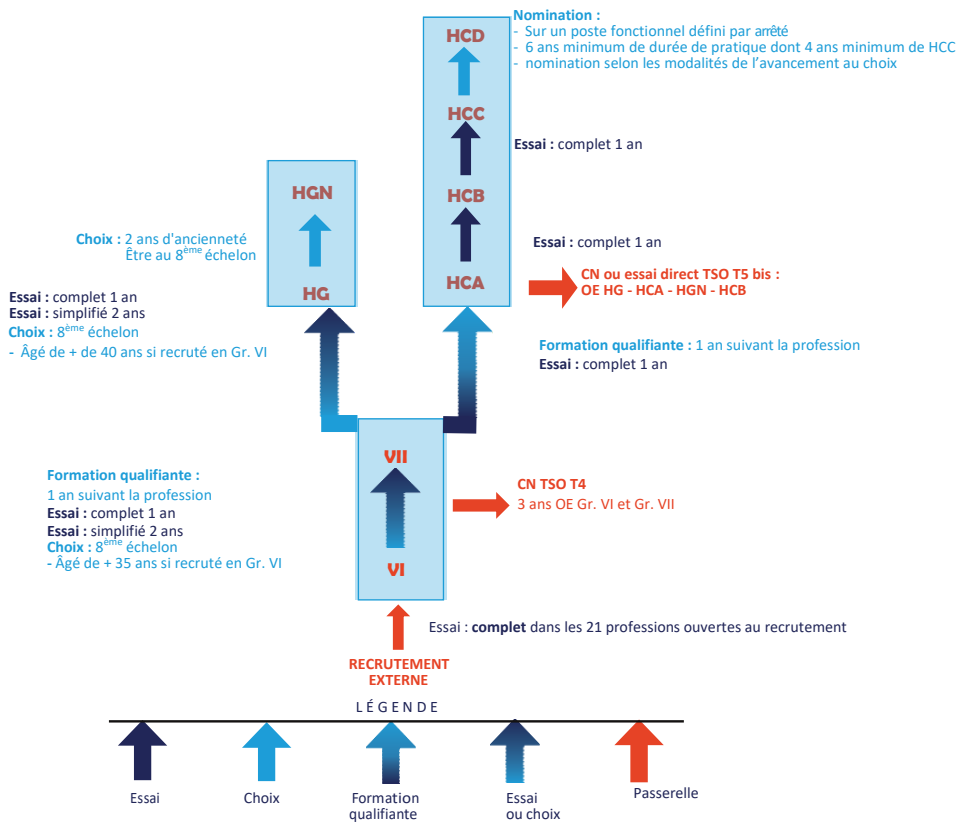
Nomination :
- Sur un poste fonctionnel défini par arrêté
- 6 ans minimum de durée de pratique dont 4 ans minimum de HCC
- nomination selon les modalités de l'avancement au choix

HCD

HCC

Essai : complet 1 an

HCB

Essai : complet 1 an

HCA

CN ou essai direct TSO T5 bis :
OE HG - HCA - HGN - HCB

HGN

HG

Choix : 2 ans d'ancienneté
Être au 8$^{ème}$ échelon

Essai : complet 1 an
Essai : simplifié 2 ans
Choix : 8$^{ème}$ échelon
- Âgé de + de 40 ans si recruté en Gr. VI

Formation qualifiante : 1 an suivant la profession
Essai : complet 1 an

VII

VI

Formation qualifiante :
1 an suivant la profession
Essai : complet 1 an
Essai : simplifié 2 ans
Choix : 8$^{ème}$ échelon
- Âgé de + 35 ans si recruté en Gr. VI

CN TSO T4
3 ans OE Gr. VI et Gr. VII

Essai : complet dans les 21 professions ouvertes au recrutement

RECRUTEMENT EXTERNE

LÉGENDE

Essai

Choix

Formation qualifiante

Essai ou choix

Passerelle